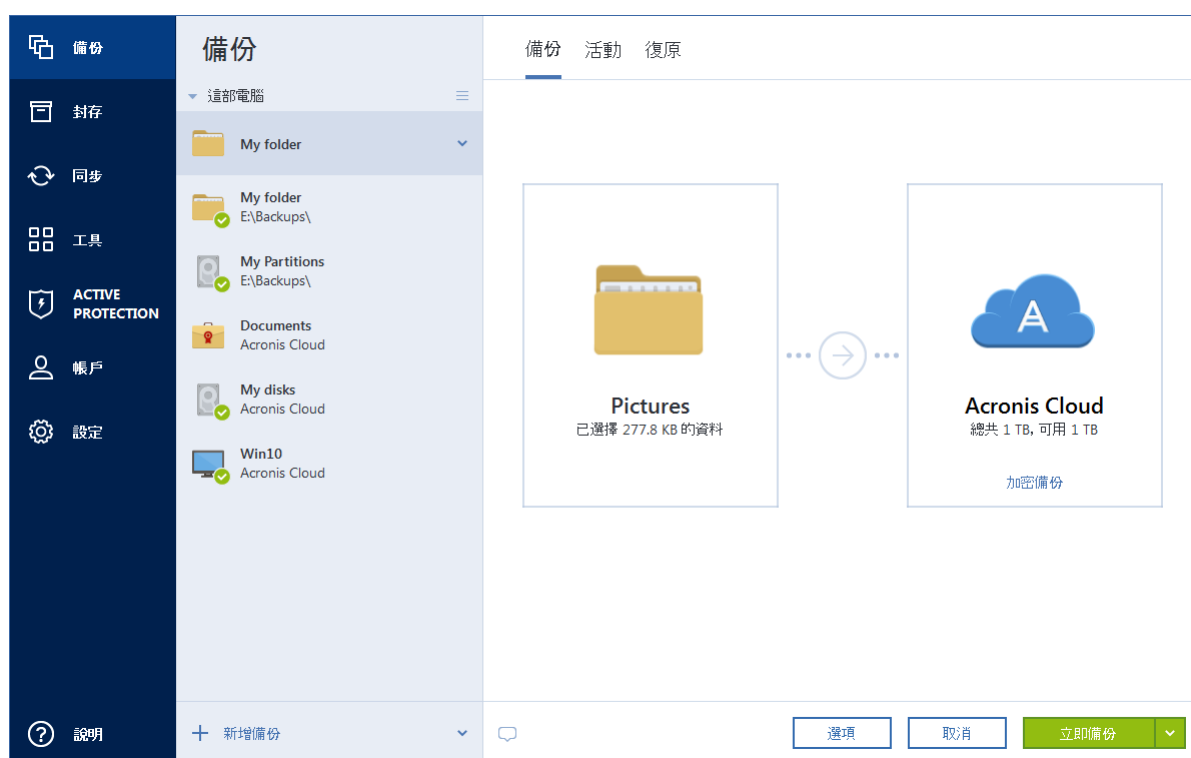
備份
封存
同步
工具
ACTIVE PROTECTION
帳戶
設定
說明

備份
這部電腦
My folder
My folder
E:\Backups\
My Partitions
E:\Backups\
Documents
Acronis Cloud
My disks
Acronis Cloud
Win10
Acronis Cloud
新增備份

備份 活動 復原

Pictures
已選擇 277.8 KB 的資料

Acronis Cloud
總共 1 TB, 可用 1 TB
加密備份

選項
取消
立即備份